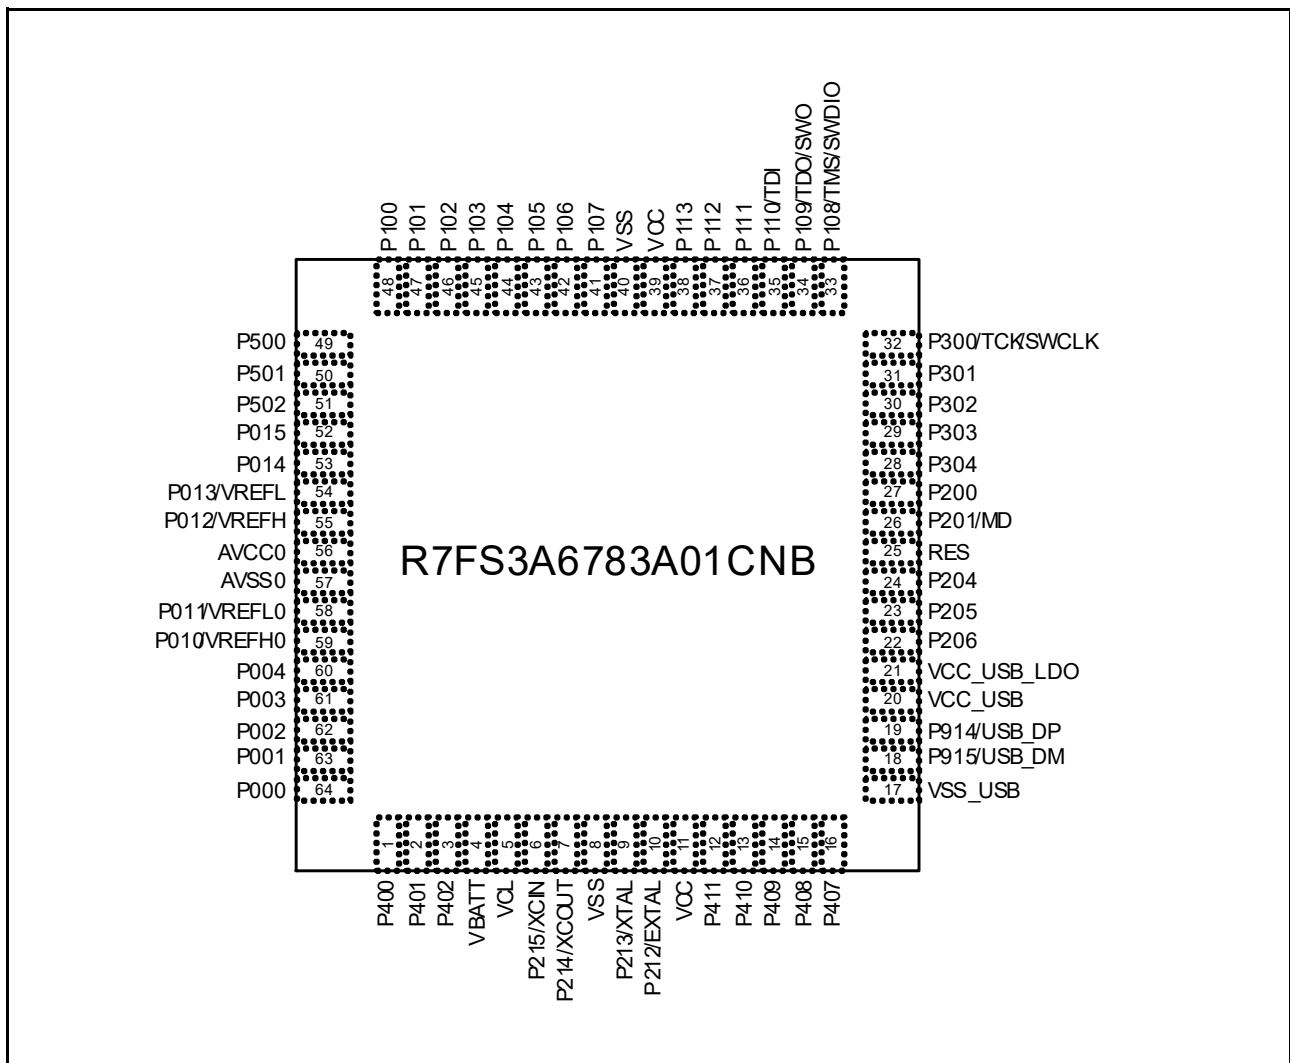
P100 P101 P102 P103 P104 P105 P106 P107 VSS VCC P113 P112 P111 P110/TDI P109/TDO/SWO P108/TMS/SWDIO

48 47 46 45 44 43 42 41 40 39 38 37 36 35 34 33

P500 49
P501 50
P502 51
P015 52
P014 53
P013/VREFL 54
P012/VREFH 55
AVCC0 56
AVSS0 57
P011/VREFL0 58
P010/VREFH0 59
P004 60
P003 61
P002 62
P001 63
P000 64

R7FS3A6783A01CNB

32 P300/TCK/SWCLK
31 P301
30 P302
29 P303
28 P304
27 P200
26 P201/MD
25 RES
24 P204
23 P205
22 P206
21 VCC_USB_LDO
20 VCC_USB
19 P914/USB_DP
18 P915/USB_DM
17 VSS_USB

1 2 3 4 5 6 7 8 9 10 11 12 13 14 15 16

P400 P401 P402 VBATT VCL P215/XCIN P214/XCOUT VSS P213/XTAL P212/EXTAL VCC P411 P410 P409 P408 P407